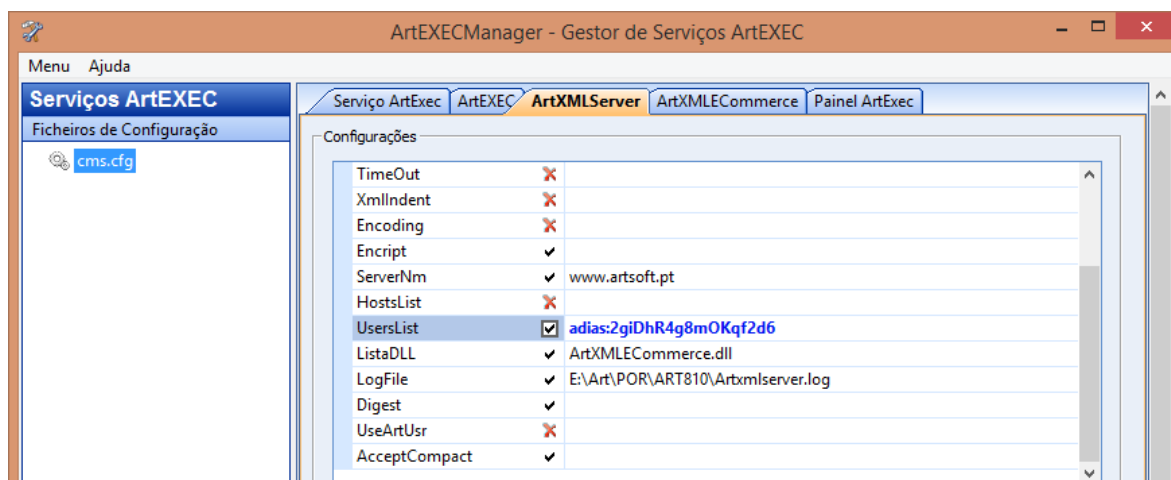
ArtEXECManager - Gestor de Serviços ArtEXEC

Menu Ajuda

Serviços ArtEXEC

Ficheiros de Configuração

cms.cfg

Serviço ArtExec | ArtEXEC | ArtXMLServer | ArtXMLECommerce | Painel ArtExec

Configurações

| | | |
|---|---|---|
| TimeOut | ✘ | |
| XmlIndent | ✘ | |
| Encoding | ✘ | |
| Encript | ✔ | |
| ServerNm | ✔ | www.artsoft.pt |
| HostsList | ✘ | |
| UsersList | ☑ | adias:2giDhR4g8mOKqf2d6 |
| ListaDLL | ✔ | ArtXMLECommerce.dll |
| LogFile | ✔ | E:\Art\POR\ART810\Artxmlserver.log |
| Digest | ✔ | |
| UseArtUsr | ✘ | |
| AcceptCompact | ✔ | |